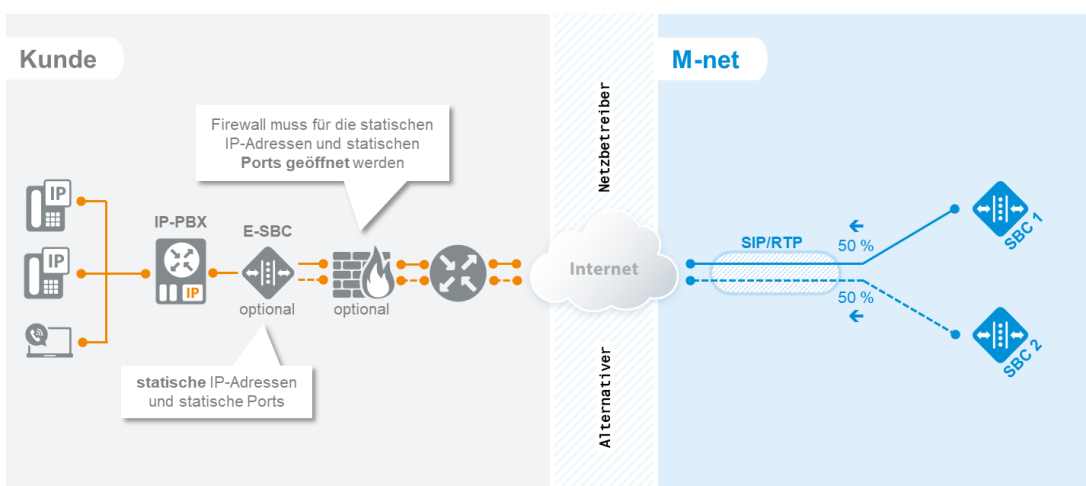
Kunde

M-net

Firewall muss für die statischen IP-Adressen und statischen **Ports geöffnet** werden

Netzbetreiber

IP

IP

IP-PBX

IP

E-SBC

optional

optional

Internet

SIP/RTP

50 %

50 %

SBC 1

SBC 2

**statische** IP-Adressen und statische Ports

Alternativer